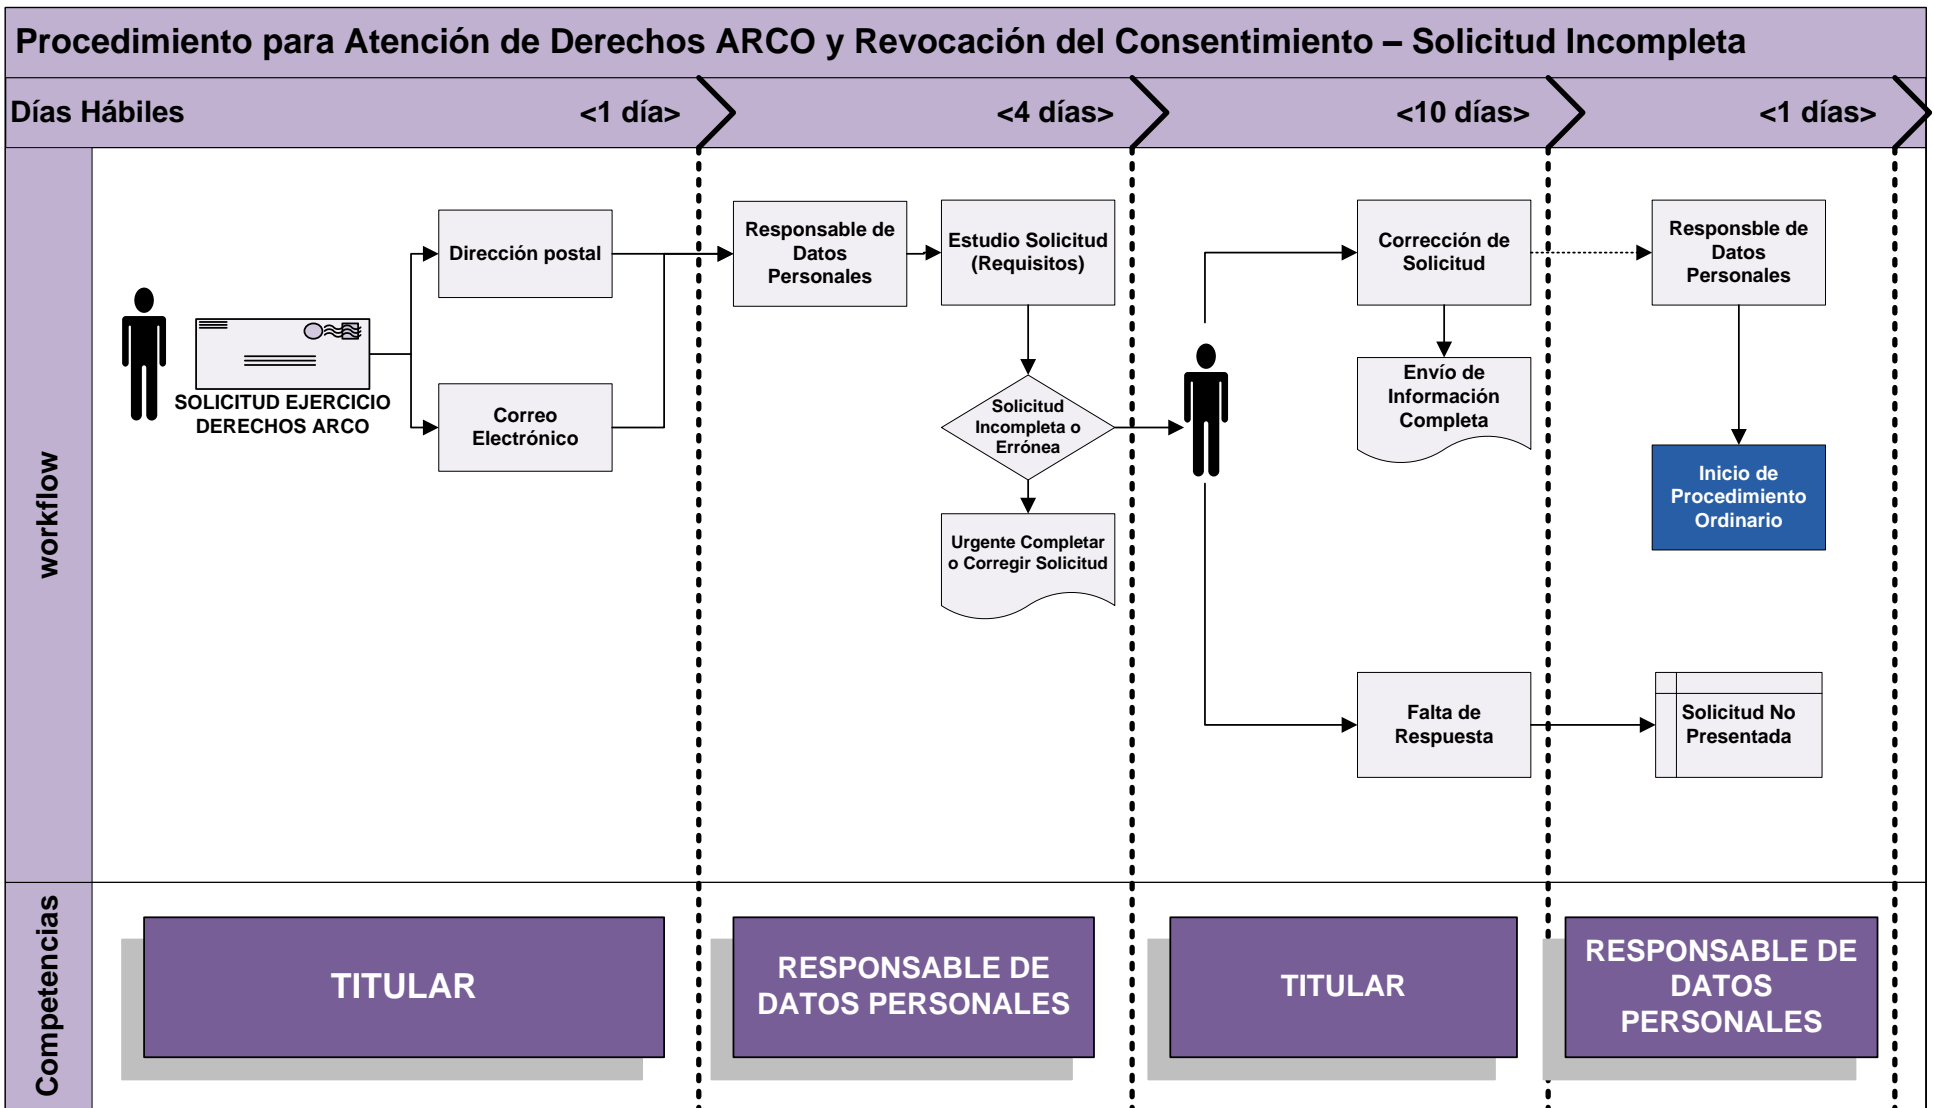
Procedimiento para Atención de Derechos ARCO y Revocación del Consentimiento – Solicitud Incompleta

Días Hábiles <1 día> <4 días> <10 días> <1 días>

workflow

SOLICITUD EJERCICIO DERECHOS ARCO

Dirección postal

Correo Electrónico

Responsable de Datos Personales

Estudio Solicitud (Requisitos)

Solicitud Incompleta o Errónea

Urgente Completar o Corregir Solicitud

Corrección de Solicitud

Envío de Información Completa

Falta de Respuesta

Responsble de Datos Personales

Inicio de Procedimiento Ordinario

Solicitud No Presentada

Competencias

TITULAR

RESPONSABLE DE DATOS PERSONALES

TITULAR

RESPONSABLE DE DATOS PERSONALES